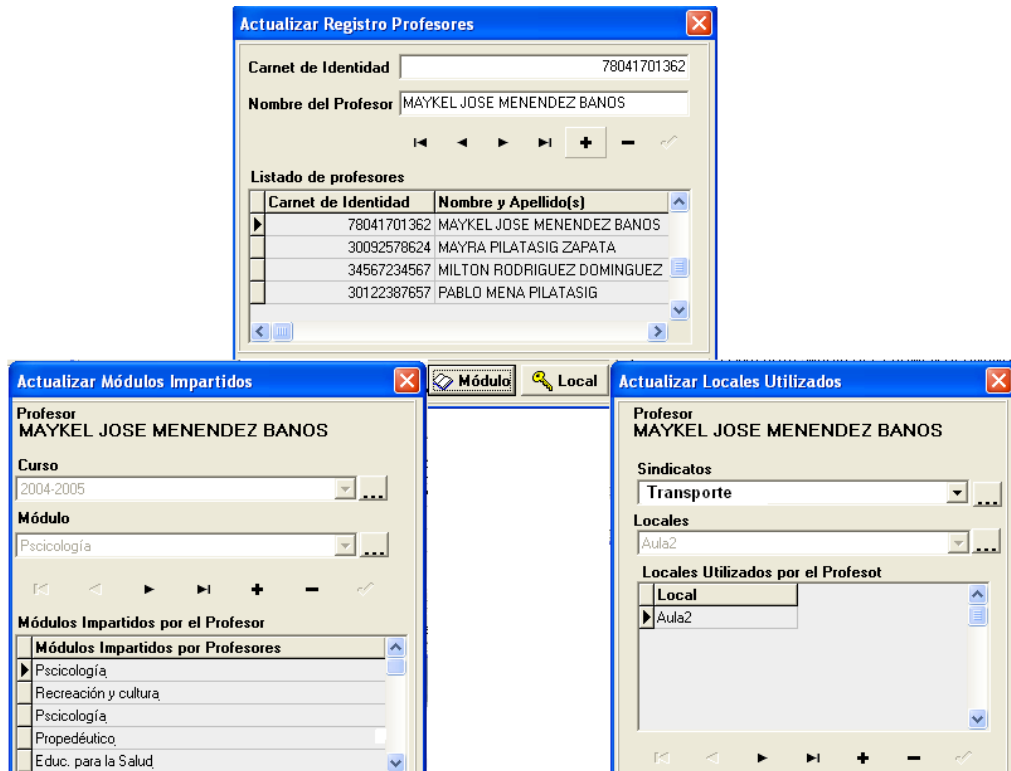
Actualizar Registro Profesores

Carnet de Identidad 78041701362

Nombre del Profesor MAYKEL JOSE MENENDEZ BANOS

Listado de profesores

| Carnet de Identidad | Nombre y Apellido(s) |
|---|---|
| 78041701362 | MAYKEL JOSE MENENDEZ BANOS |
| 30092578624 | MAYRA PILATASIG ZAPATA |
| 34567234567 | MILTON RODRIGUEZ DOMINGUEZ |
| 30122387657 | PABLO MENA PILATASIG |

Módulo Local

Actualizar Módulos Impartidos

Profesor
MAYKEL JOSE MENENDEZ BANOS

Curso
2004-2005 ...

Módulo
Pscicología ...

Módulos Impartidos por el Profesor

| Módulos Impartidos por Profesores |
|---|
| Pscicología |
| Recreación y cultura |
| Pscicología |
| Propedéutico |
| Educ. para la Salud |

Actualizar Locales Utilizados

Profesor
MAYKEL JOSE MENENDEZ BANOS

Sindicatos
Transporte ...

Locales
Aula2 ...

Locales Utilizados por el Profesot

| Local |
|---|
| Aula2 |